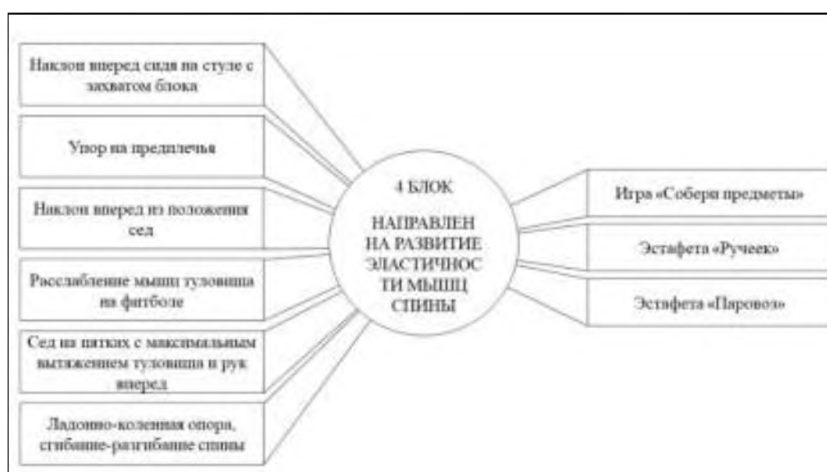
Наклон вперед сидя на стуле с захватом блока

Упор на предплечья

Наклон вперед из положения сед

Расслабление мышц туловища на фитболе

Сед на пятках с максимальным вытяжением туловища и рук вперед

Ладонно-коленная опора, сгибание-разгибание спины

4 БЛОК

НАПРАВЛЕН НА РАЗВИТИЕ ЭЛАСТИЧНОС ТИ МЫШЦ СПИНЫ

Игра «Собери предметы»

Эстафета «Ручеек»

Эстафета «Паровоз»